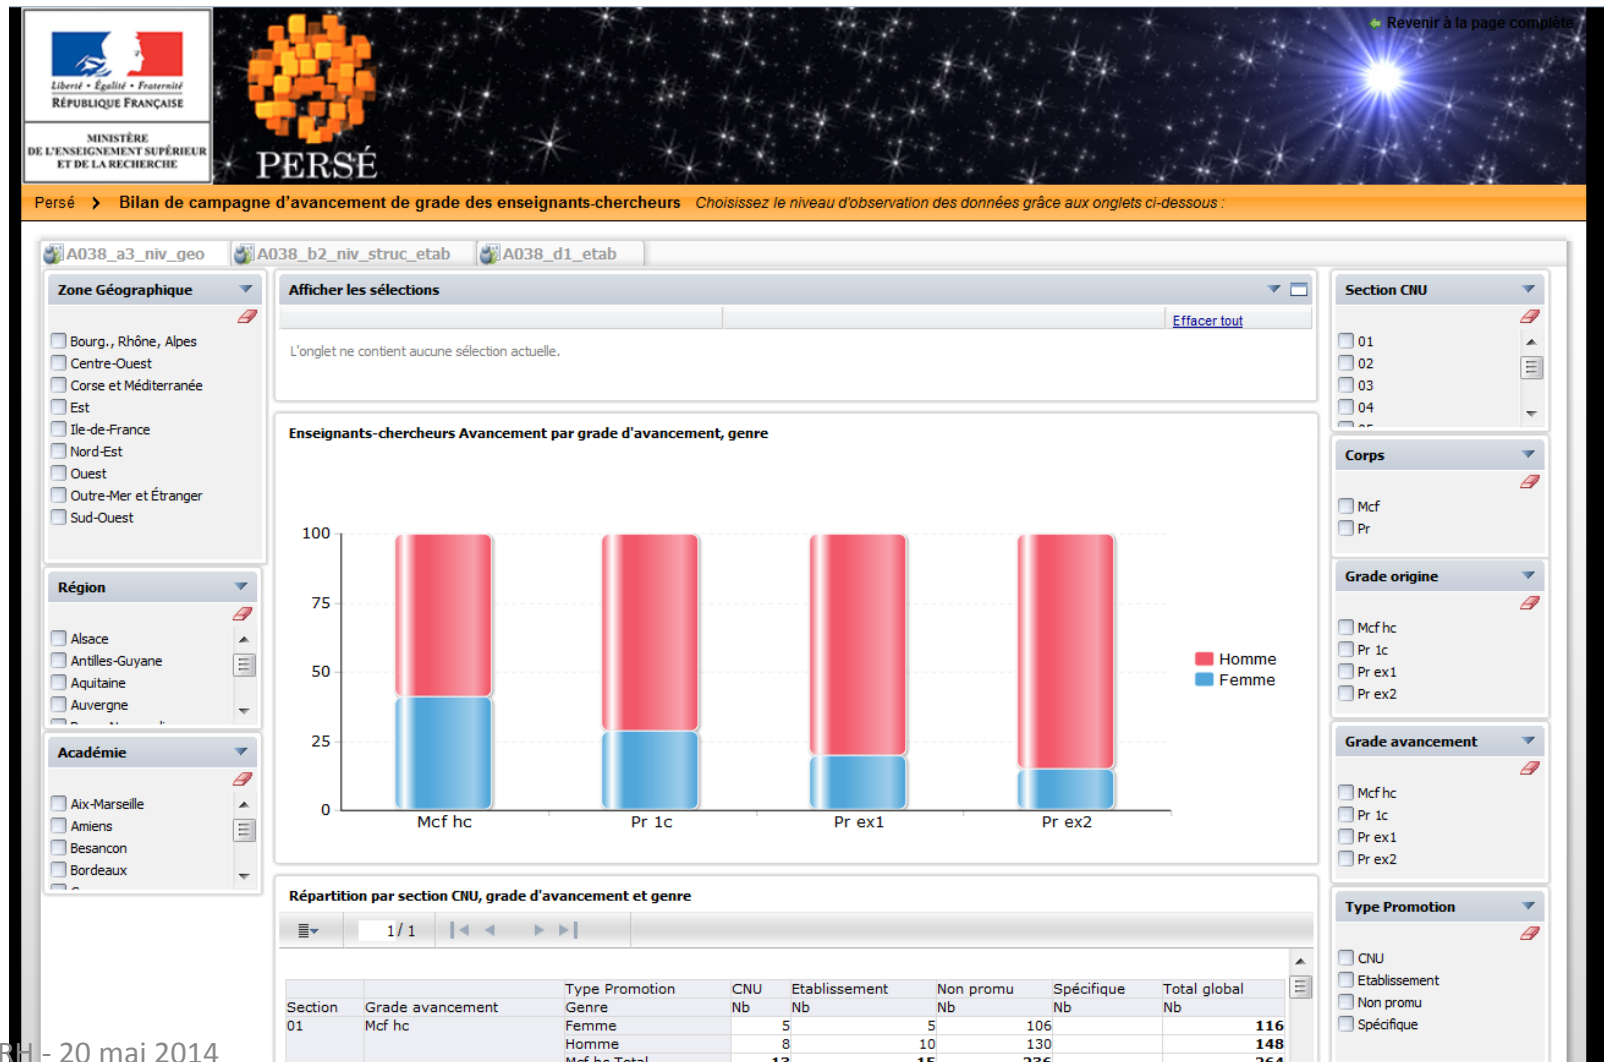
Liberté • Égalité • Fraternité
RÉPUBLIQUE FRANÇAISE

MINISTÈRE DE L'ENSEIGNEMENT SUPÉRIEUR ET DE LA RECHERCHE

PERSÉ

Revenir à la page complète

Persé > Bilan de campagne d'avancement de grade des enseignants-chercheurs Choisissez le niveau d'observation des données grâce aux onglets ci-dessous :

A038_a3_niv_geo A038_b2_niv_struc_etab A038_d1_etab

Zone Géographique
Bourg., Rhône, Alpes
Centre-Ouest
Corse et Méditerranée
Est
Ile-de-France
Nord-Est
Ouest
Outre-Mer et Étranger
Sud-Ouest

Région
Alsace
Antilles-Guyane
Aquitaine
Auvergne

Académie
Aix-Marseille
Amiens
Besancon
Bordeaux

Afficher les sélections
Effacer tout
L'onglet ne contient aucune sélection actuelle.

Enseignants-chercheurs Avancement par grade d'avancement, genre
100
75
50
25
0
Mcf hc
Pr 1c
Pr ex1
Pr ex2
Homme
Femme

Répartition par section CNU, grade d'avancement et genre
1 / 1

| | | Type Promotion | CNU | Etablissement | Non promu | Spécifique | Total global |
|---|---|---|---|---|---|---|---|
| Section | Grade avancement | Genre | Nb | Nb | Nb | Nb | Nb |
| 01 | Mcf hc | Femme | 5 | 5 | 106 | | 116 |
| | | Homme | 8 | 10 | 130 | | 148 |
| | | Mcf hc Total | 13 | 15 | 236 | | 264 |

Section CNU
01
02
03
04

Corps
Mcf
Pr

Grade origine
Mcf hc
Pr 1c
Pr ex1
Pr ex2

Grade avancement
Mcf hc
Pr 1c
Pr ex1
Pr ex2

Type Promotion
CNU
Etablissement
Non promu
Spécifique

RH - 20 mai 2014